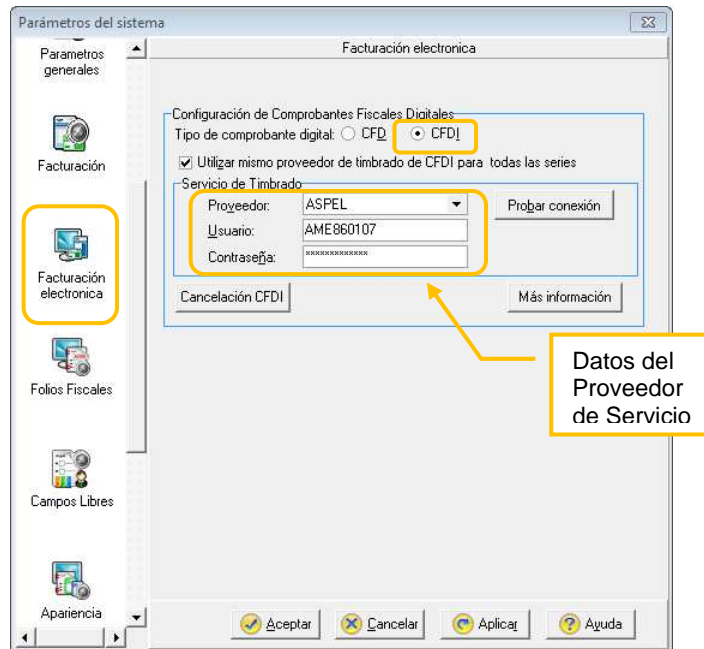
Parámetros del sistema

Parametros generales

Facturación

Facturación electronica

Folios Fiscales

Campos Libres

Apariencia

Facturación electronica

Configuración de Comprobantes Fiscales Digitales

Tipo de comprobante digital: CFD CFDI

Utilizar mismo proveedor de timbrado de CFDI para todas las series

Servicio de Timbrado

Proveedor: ASPEL

Usuario: AME860107

Contraseña: *************

Probar conexión

Cancelación CFDI

Más información

Datos del Proveedor de Servicio

Aceptar Cancelar Aplicar Ayuda